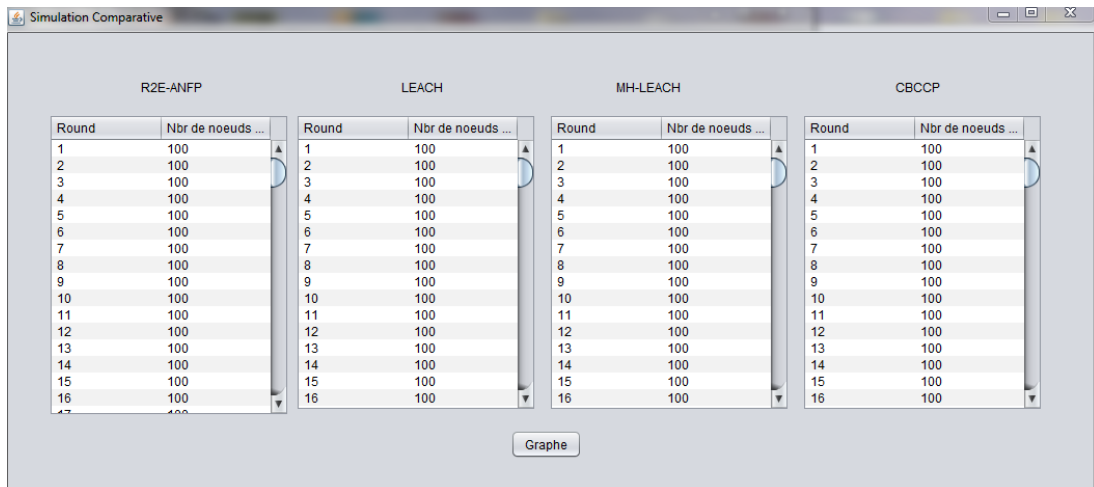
Simulation Comparative

R2E-ANFP

| Round | Nbr de noeuds ... |
|---|---|
| 1 | 100 |
| 2 | 100 |
| 3 | 100 |
| 4 | 100 |
| 5 | 100 |
| 6 | 100 |
| 7 | 100 |
| 8 | 100 |
| 9 | 100 |
| 10 | 100 |
| 11 | 100 |
| 12 | 100 |
| 13 | 100 |
| 14 | 100 |
| 15 | 100 |
| 16 | 100 |
| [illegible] | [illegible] |

LEACH

| Round | Nbr de noeuds ... |
|---|---|
| 1 | 100 |
| 2 | 100 |
| 3 | 100 |
| 4 | 100 |
| 5 | 100 |
| 6 | 100 |
| 7 | 100 |
| 8 | 100 |
| 9 | 100 |
| 10 | 100 |
| 11 | 100 |
| 12 | 100 |
| 13 | 100 |
| 14 | 100 |
| 15 | 100 |
| 16 | 100 |

MH-LEACH

| Round | Nbr de noeuds ... |
|---|---|
| 1 | 100 |
| 2 | 100 |
| 3 | 100 |
| 4 | 100 |
| 5 | 100 |
| 6 | 100 |
| 7 | 100 |
| 8 | 100 |
| 9 | 100 |
| 10 | 100 |
| 11 | 100 |
| 12 | 100 |
| 13 | 100 |
| 14 | 100 |
| 15 | 100 |
| 16 | 100 |

CBCCP

| Round | Nbr de noeuds ... |
|---|---|
| 1 | 100 |
| 2 | 100 |
| 3 | 100 |
| 4 | 100 |
| 5 | 100 |
| 6 | 100 |
| 7 | 100 |
| 8 | 100 |
| 9 | 100 |
| 10 | 100 |
| 11 | 100 |
| 12 | 100 |
| 13 | 100 |
| 14 | 100 |
| 15 | 100 |
| 16 | 100 |

Graphe